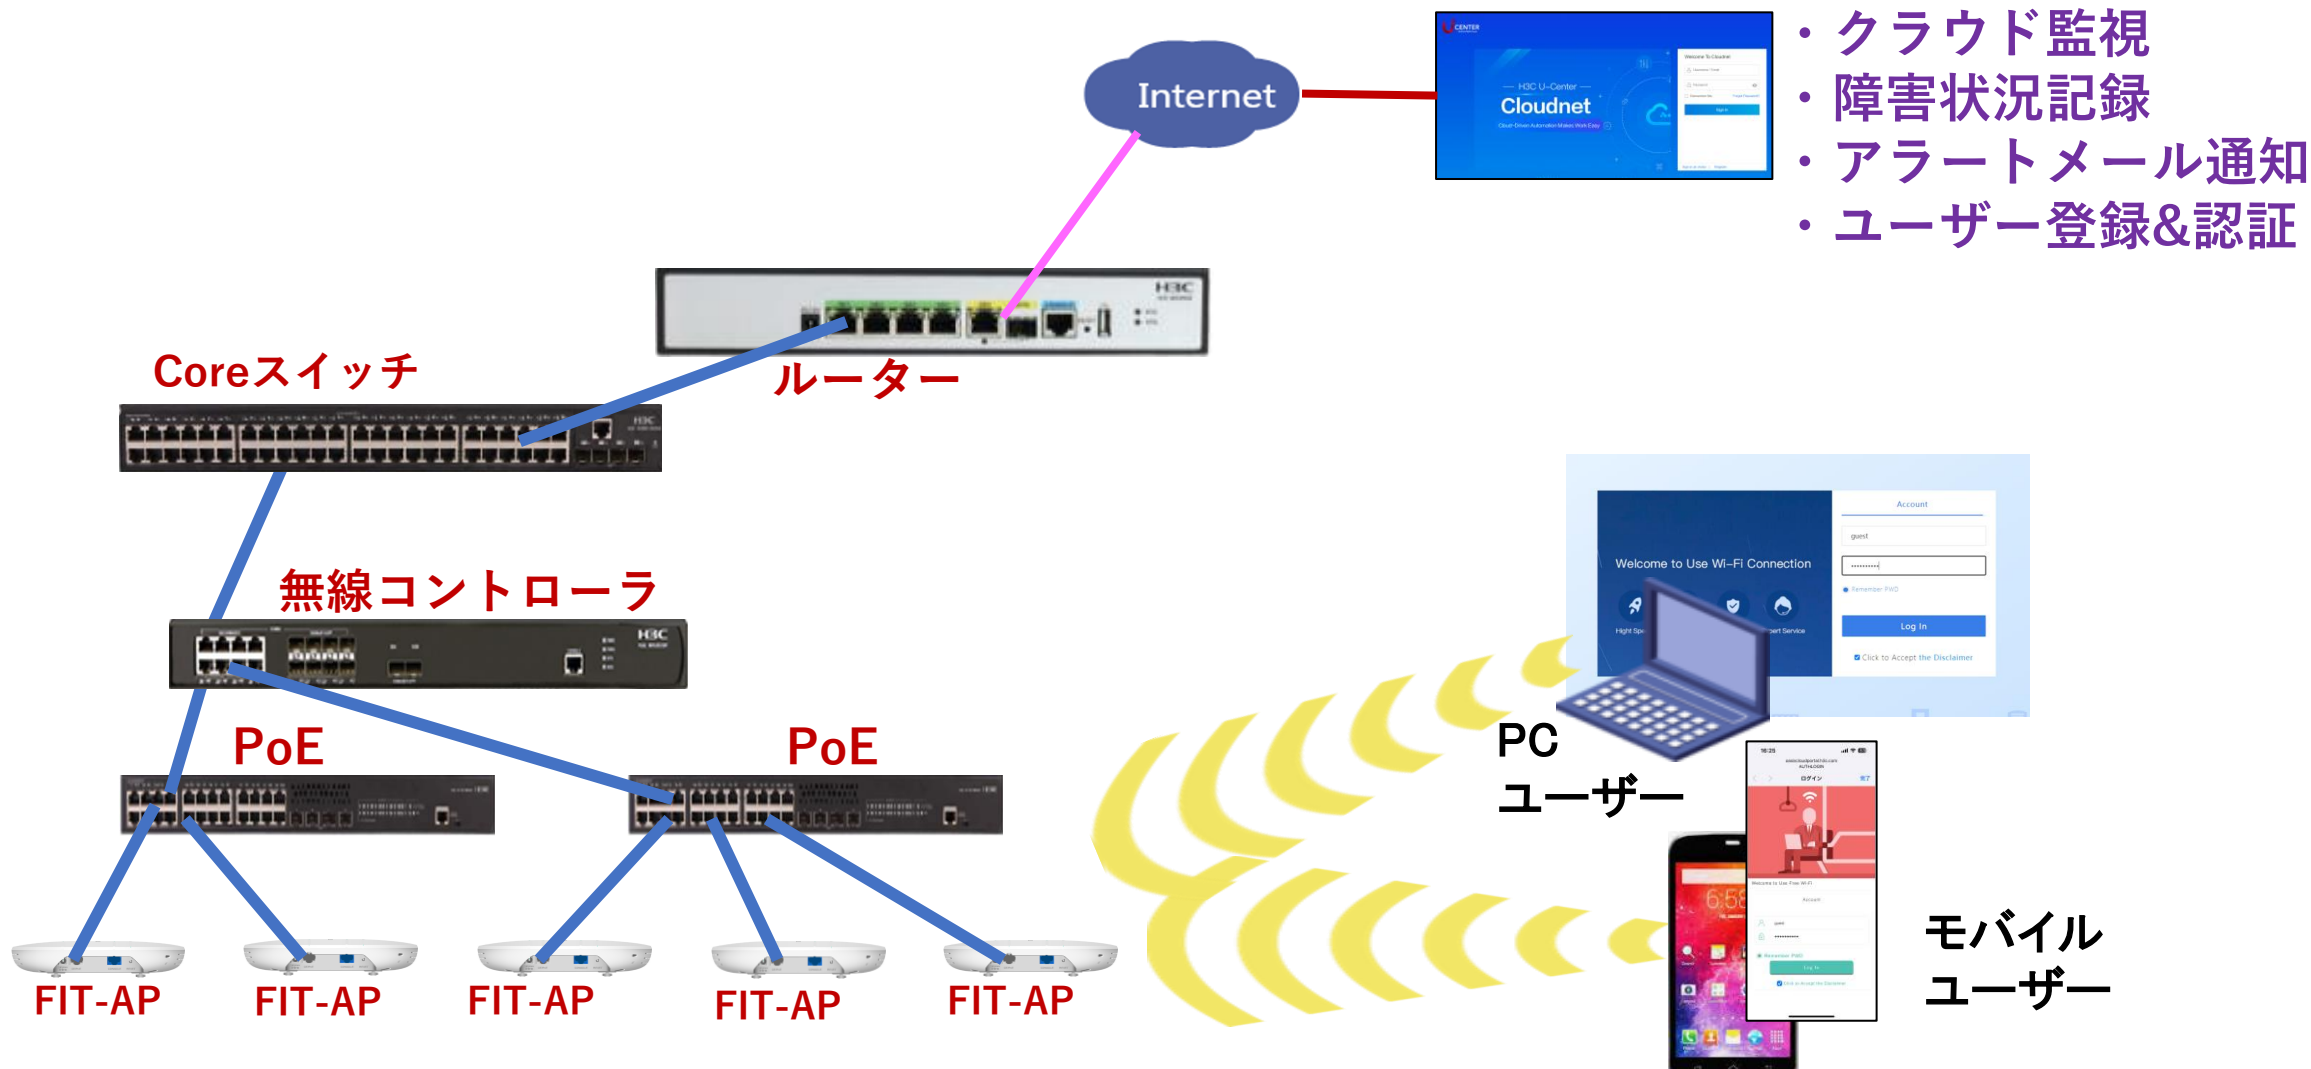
Internet

H3C U-Center
Cloudnet

・クラウド監視
・障害状況記録
・アラートメール通知
・ユーザー登録&認証

ルーター

Coreスイッチ

無線コントローラ

PoE

PoE

Welcome to Use Wi-Fi Connection

Account

Log In

PC
ユーザー

6:58

モバイル
ユーザー

FIT-AP

FIT-AP

FIT-AP

FIT-AP

FIT-AP